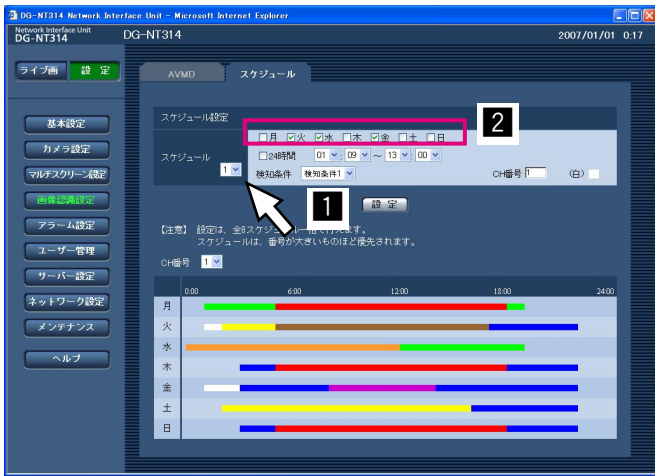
DG-NT314 Network Interface Unit - Microsoft Internet Explorer

Network Interface Unit
DG-NT314

DG-NT314

2007/01/01 0:17

ライブ画　設定

AVMD　スケジュール

基本設定
カメラ設定
マルチスクリーン設定
画像認識設定
アラーム設定
ユーザー管理
サーバー設定
ネットワーク設定
メンテナンス
ヘルプ

スケジュール設定

2

□月 ☑火 ☑水 □木 ☑金 □土 □日

スケジュール

□24時間 01 : 09 ～ 13 : 00

1

検知条件 検知条件1

CH番号 1 (白)

1

設定

【注意】 設定は、全8スケジュール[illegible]ます。
スケジュールは、番号が大きいものほど優先されます。

CH番号 1

0:00 6:00 12:00 18:00 24:00

月
火
水
木
金
土
日